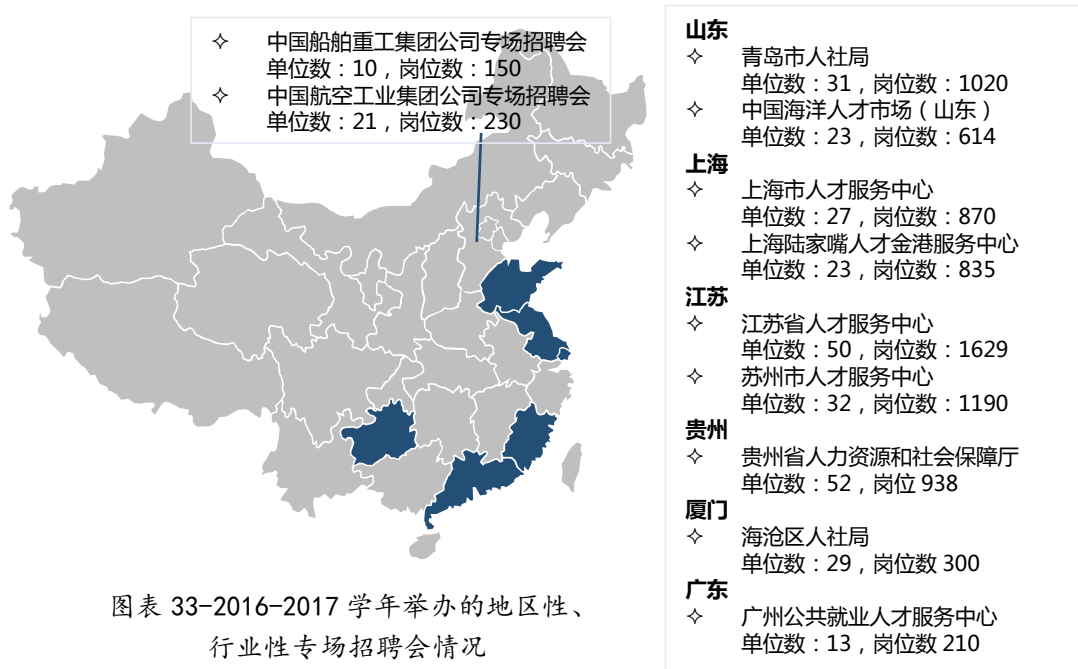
✧ 中国船舶重工集团公司专场招聘会
单位数：10，岗位数：150
✧ 中国航空工业集团公司专场招聘会
单位数：21，岗位数：230

图表 33-2016-2017 学年举办的地区性、行业性专场招聘会情况

山东
✧ 青岛市人社局
单位数：31，岗位数：1020
✧ 中国海洋人才市场（山东）
单位数：23，岗位数：614
上海
✧ 上海市人才服务中心
单位数：27，岗位数：870
✧ 上海陆家嘴人才金港服务中心
单位数：23，岗位数：835
江苏
✧ 江苏省人才服务中心
单位数：50，岗位数：1629
✧ 苏州市人才服务中心
单位数：32，岗位数：1190
贵州
✧ 贵州省人力资源和社会保障厅
单位数：52，岗位 938
厦门
✧ 海沧区人社局
单位数：29，岗位数 300
广东
✧ 广州公共就业人才服务中心
单位数：13，岗位数 210